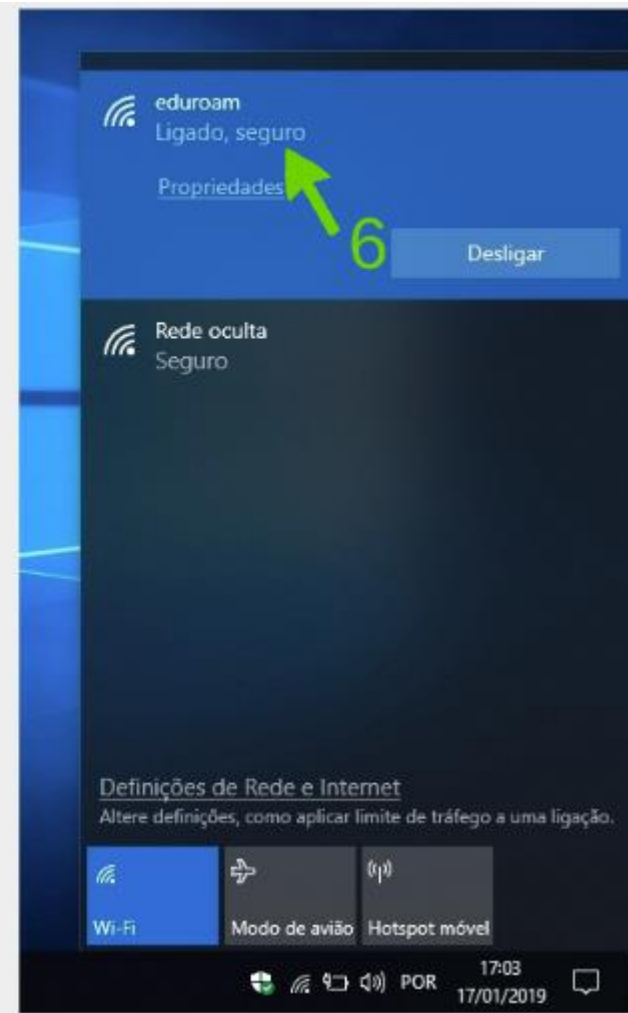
eduroam
Ligado, seguro

Propriedades

6

Desligar

Rede oculta
Seguro

Definições de Rede e Internet
Altere definições, como aplicar limite de tráfego a uma ligação.

Wi-Fi

Modo de avião

Hotspot móvel

POR

17:03
17/01/2019